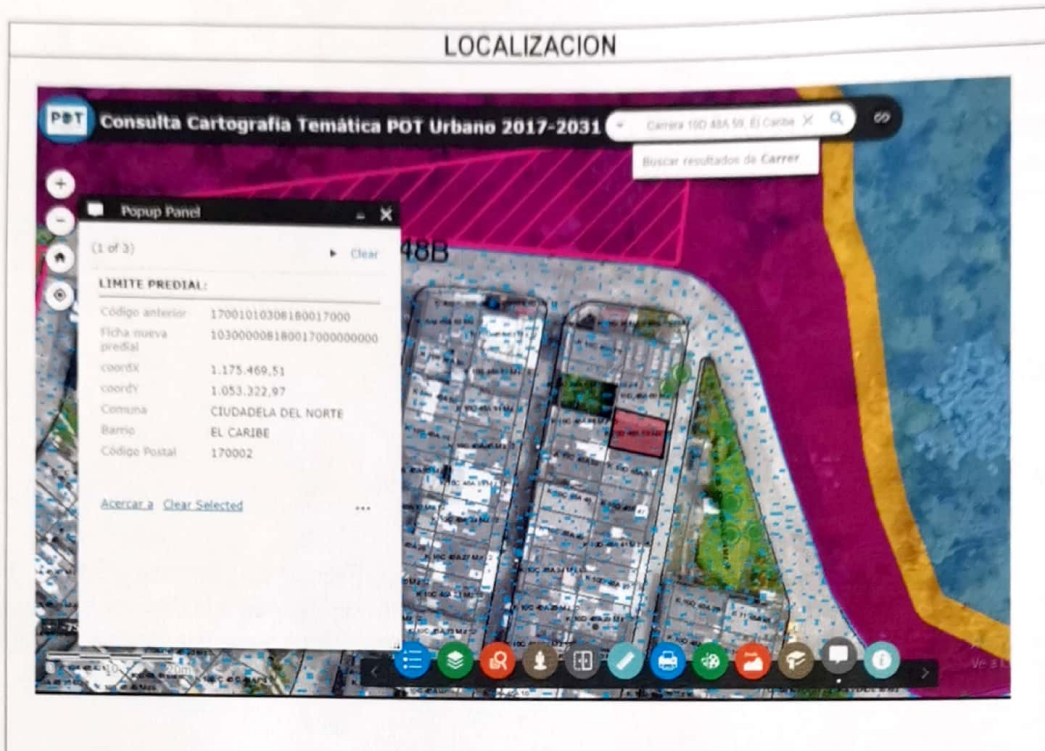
LOCALIZACION

POT

Consulta Cartografía Temática POT Urbano 2017-2031

Carrera 10D 48A 59, El Caribe

Buscar resultados de Carrer

Popup Panel

(1 of 3)

Clear

48B

LIMITE PREDIAL:

| Código anterior | 17001010308180017000 |
|---|---|
| Ficha nueva predial | 1030000081800170000000000 |
| coordX | 1.175.469,51 |
| coordY | 1.053.322,97 |
| Comuna | CIUDADELA DEL NORTE |
| Barrio | EL CARIBE |
| Código Postal | 170002 |

Acercar a

Clear Selected

...